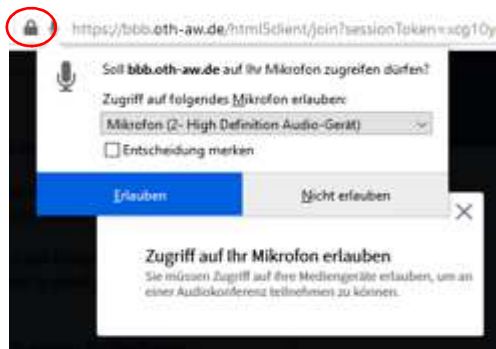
https://bbb.oth-aw.de/html5client/join?sessionToken=xpg10y

Soll bbb.oth-aw.de auf Ihr Mikrofon zugreifen dürfen?

Zugriff auf folgendes Mikrofon erlauben:

Mikrofon (2- High Definition Audio-Gerät)

Entscheidung merken

Erlauben

Nicht erlauben

Zugriff auf Ihr Mikrofon erlauben

Sie müssen Zugriff auf Ihre Mediengeräte erlauben, um an einer Audiokonferenz teilnehmen zu können.